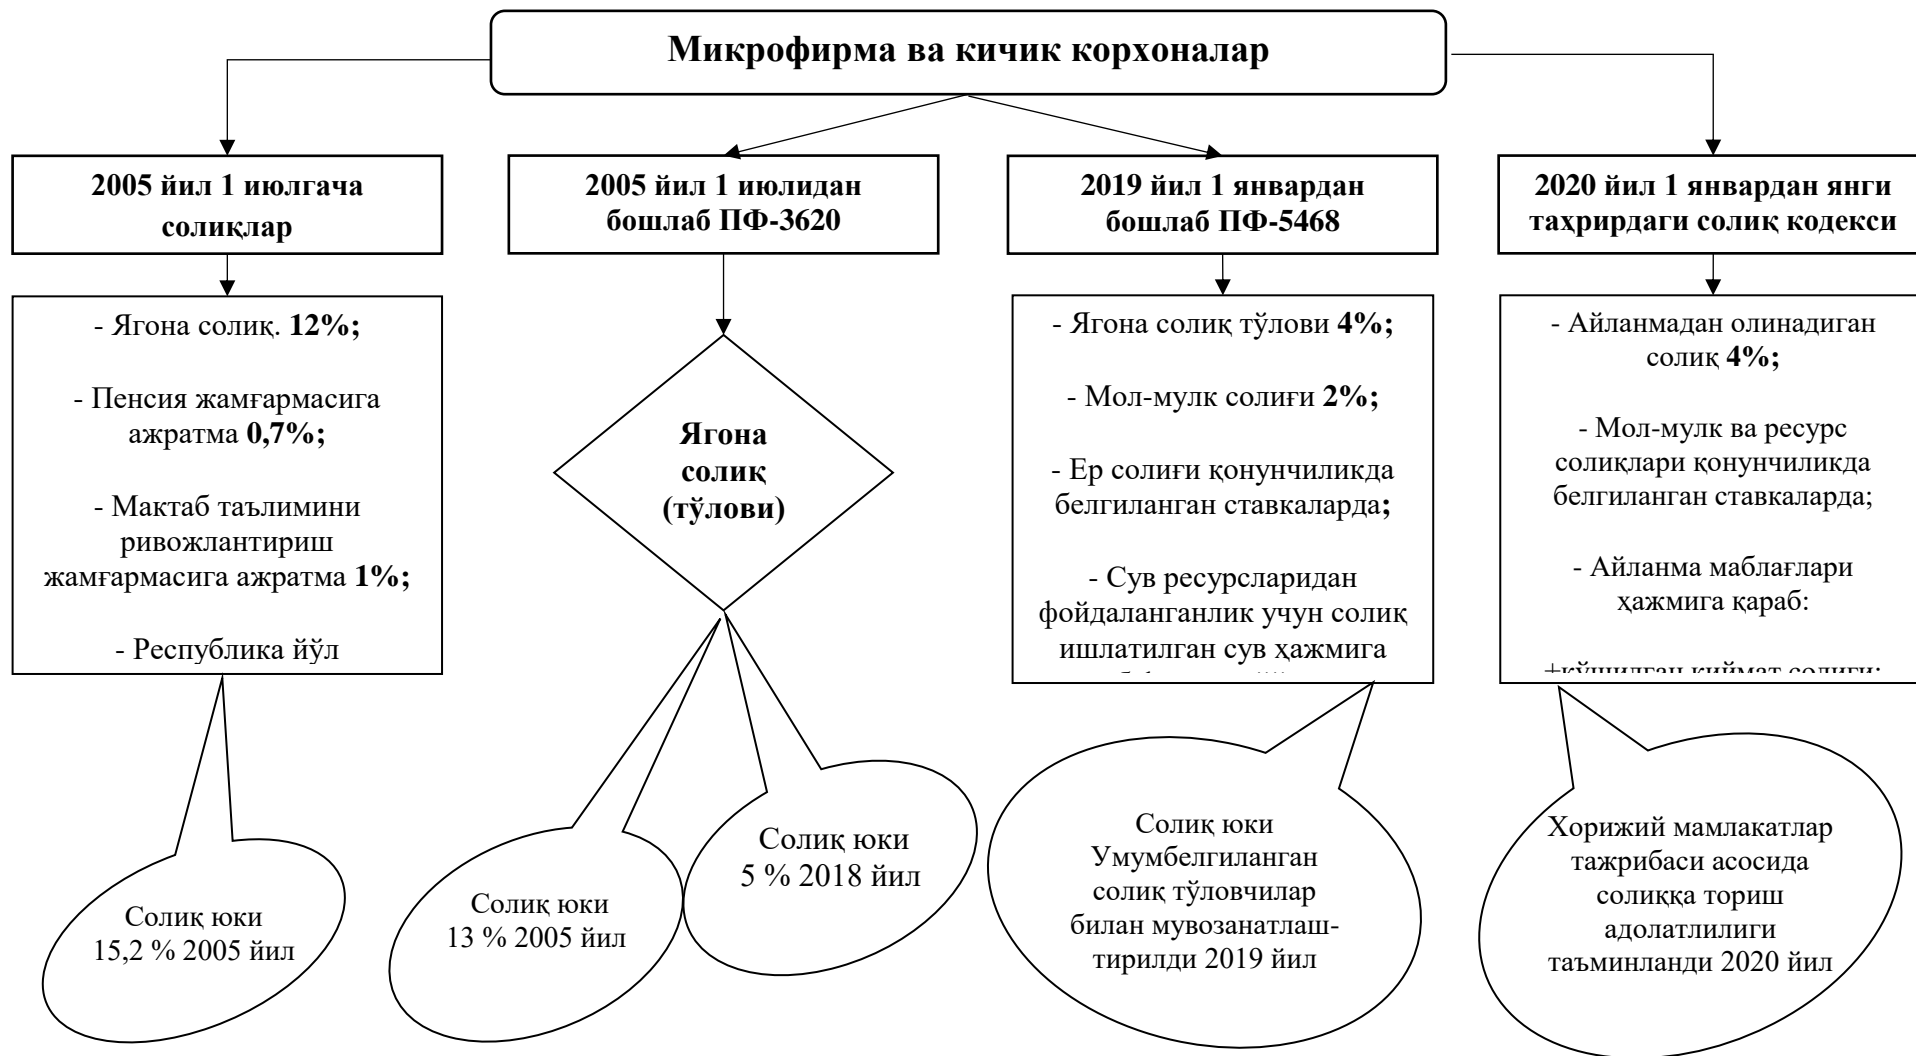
Микрофирма ва кичик корхоналар

2005 йил 1 июлгача солиқлар

- Ягона солиқ. **12%;**

- Пенсия жамғармасига ажратма **0,7%;**

- Мактаб таълимини ривожлантириш жамғармасига ажратма **1%;**

- Республика йўл

Солиқ юки 15,2 % 2005 йил

2005 йил 1 июлидан бошлаб ПФ-3620

Ягона солиқ (тўлови)

Солиқ юки 13 % 2005 йил

Солиқ юки 5 % 2018 йил

2019 йил 1 январдан бошлаб ПФ-5468

- Ягона солиқ тўлови **4%;**

- Мол-мулк солиғи **2%;**

- Ер солиғи қонунчиликда белгиланган ставкаларда;

- Сув ресурсларидан фойдаланганлик учун солиқ ишлатилган сув ҳажмига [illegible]

Солиқ юки Умумбелгиланган солиқ тўловчилар билан мувозанатлаштирилди 2019 йил

2020 йил 1 январдан янги таҳрирдаги солиқ кодекси

- Айланмадан олинадиган солиқ **4%;**

- Мол-мулк ва ресурс солиқлари қонунчиликда белгиланган ставкаларда;

- Айланма маблағлари ҳажмига қараб:

+қўшилган қиймат солиғи; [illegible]

Хорижий мамлакатлар тажрибаси асосида солиққа тортиш адолатлилиги таъминланди 2020 йил